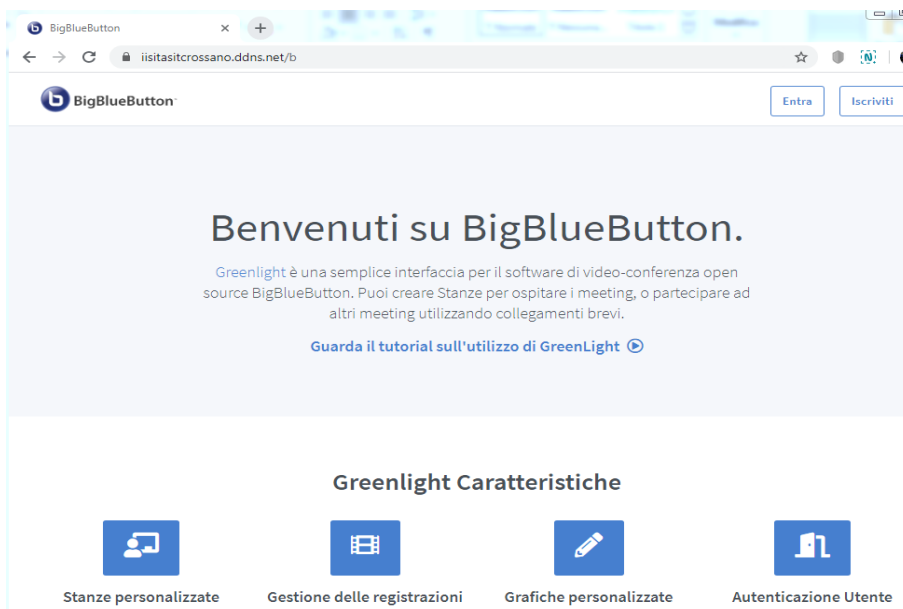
BigBlueButton ×

iisitasitcrossano.ddns.net/b

BigBlueButton

Entra

Iscriviti

Benvenuti su BigBlueButton.

Greenlight è una semplice interfaccia per il software di video-conferenza open source BigBlueButton. Puoi creare Stanze per ospitare i meeting, o partecipare ad altri meeting utilizzando collegamenti brevi.

Guarda il tutorial sull'utilizzo di GreenLight

Greenlight Caratteristiche

Stanze personalizzate

Gestione delle registrazioni

Grafiche personalizzate

Autenticazione Utente